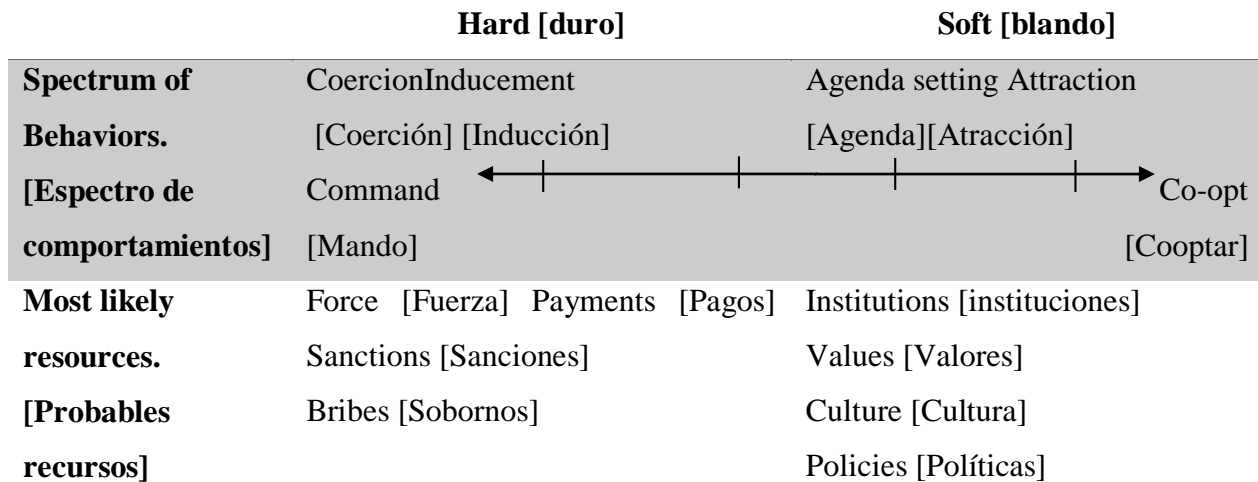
| | Hard [duro] | Soft [blando] |
|---|---|---|
| **Spectrum of Behaviors. [Espectro de comportamientos]** | CoercionInducement [Coerción] [Inducción] Command [Mando] | Agenda setting Attraction [Agenda][Atracción] Co-opt [Cooptar] |
| **Most likely resources. [Probables recursos]** | Force [Fuerza] Payments [Pagos] Sanctions [Sanciones] Bribes [Sobornos] | Institutions [instituciones] Values [Valores] Culture [Cultura] Policies [Políticas] |